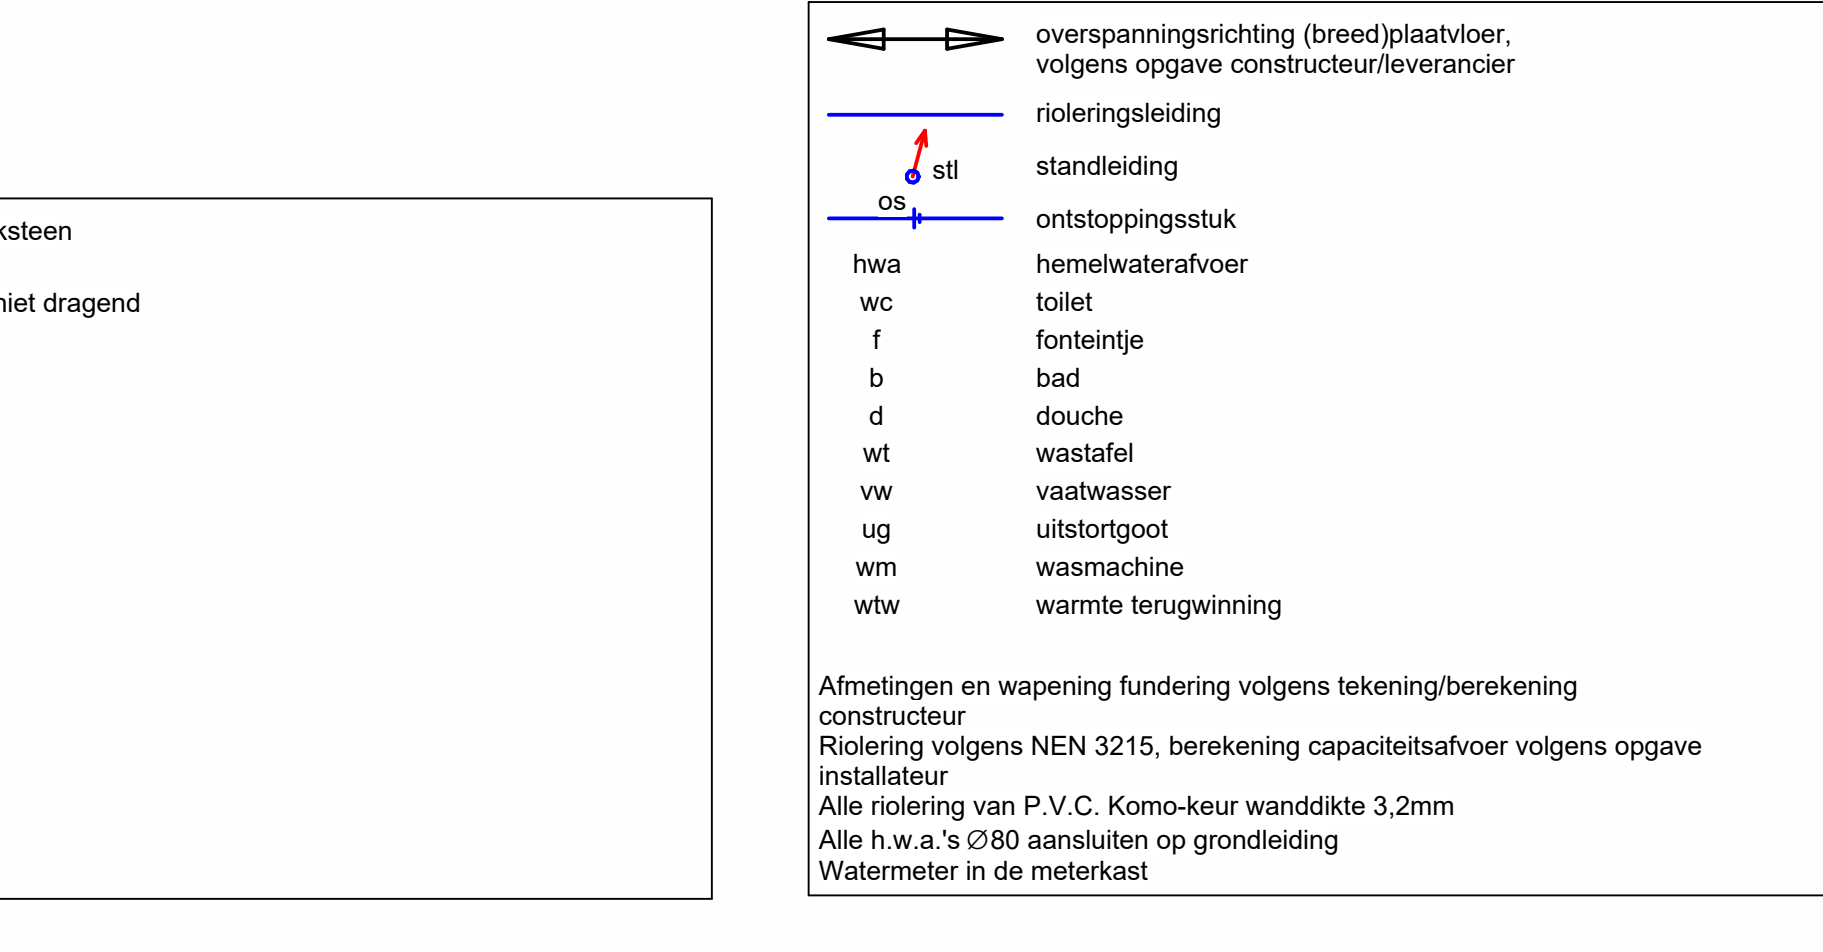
ksteen

niet dragend

overspanningsrichting (breed)plaatvloer, volgens opgave constructeur/leverancier

rioleringsleiding

stl

standleiding

os

ontstoppingsstuk

| | |
|---|---|
| hwa | hemelwaterafvoer |
| wc | toilet |
| f | fonteintje |
| b | bad |
| d | douche |
| wt | wastafel |
| vw | vaatwasser |
| ug | uitstortgoot |
| wm | wasmachine |
| wtw | warmte terugwinning |

Afmetingen en wapening fundering volgens tekening/berekening constructeur
Riolering volgens NEN 3215, berekening capaciteitsafvoer volgens opgave installateur
Alle riolering van P.V.C. Komo-keur wanddikte 3,2mm
Alle h.w.a.'s $\varnothing$80 aansluiten op grondleiding
Watermeter in de meterkast